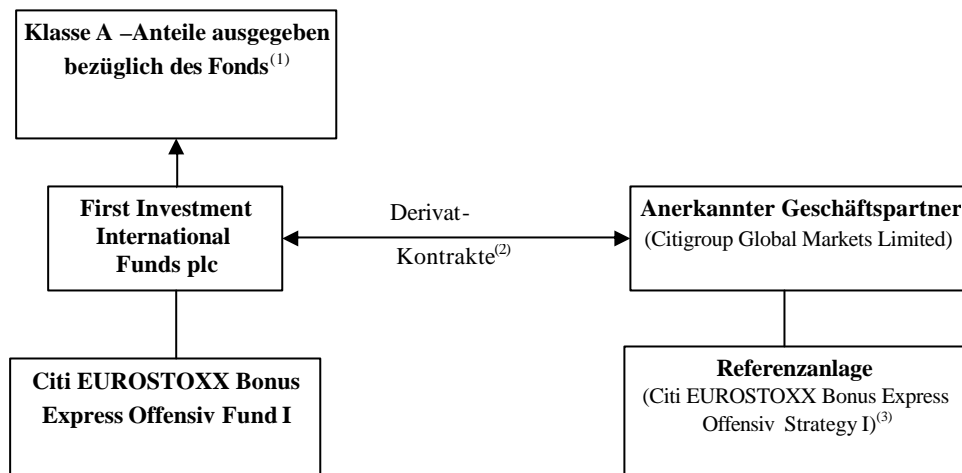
Klasse A –Anteile ausgegeben bezüglich des Fonds$^{(1)}$

First Investment International Funds plc

Derivat-Kontrakte$^{(2)}$

Anerkannter Geschäftspartner (Citigroup Global Markets Limited)

Citi EUROSTOXX Bonus Express Offensiv Fund I

Referenzanlage (Citi EUROSTOXX Bonus Express Offensiv Strategy I)$^{(3)}$